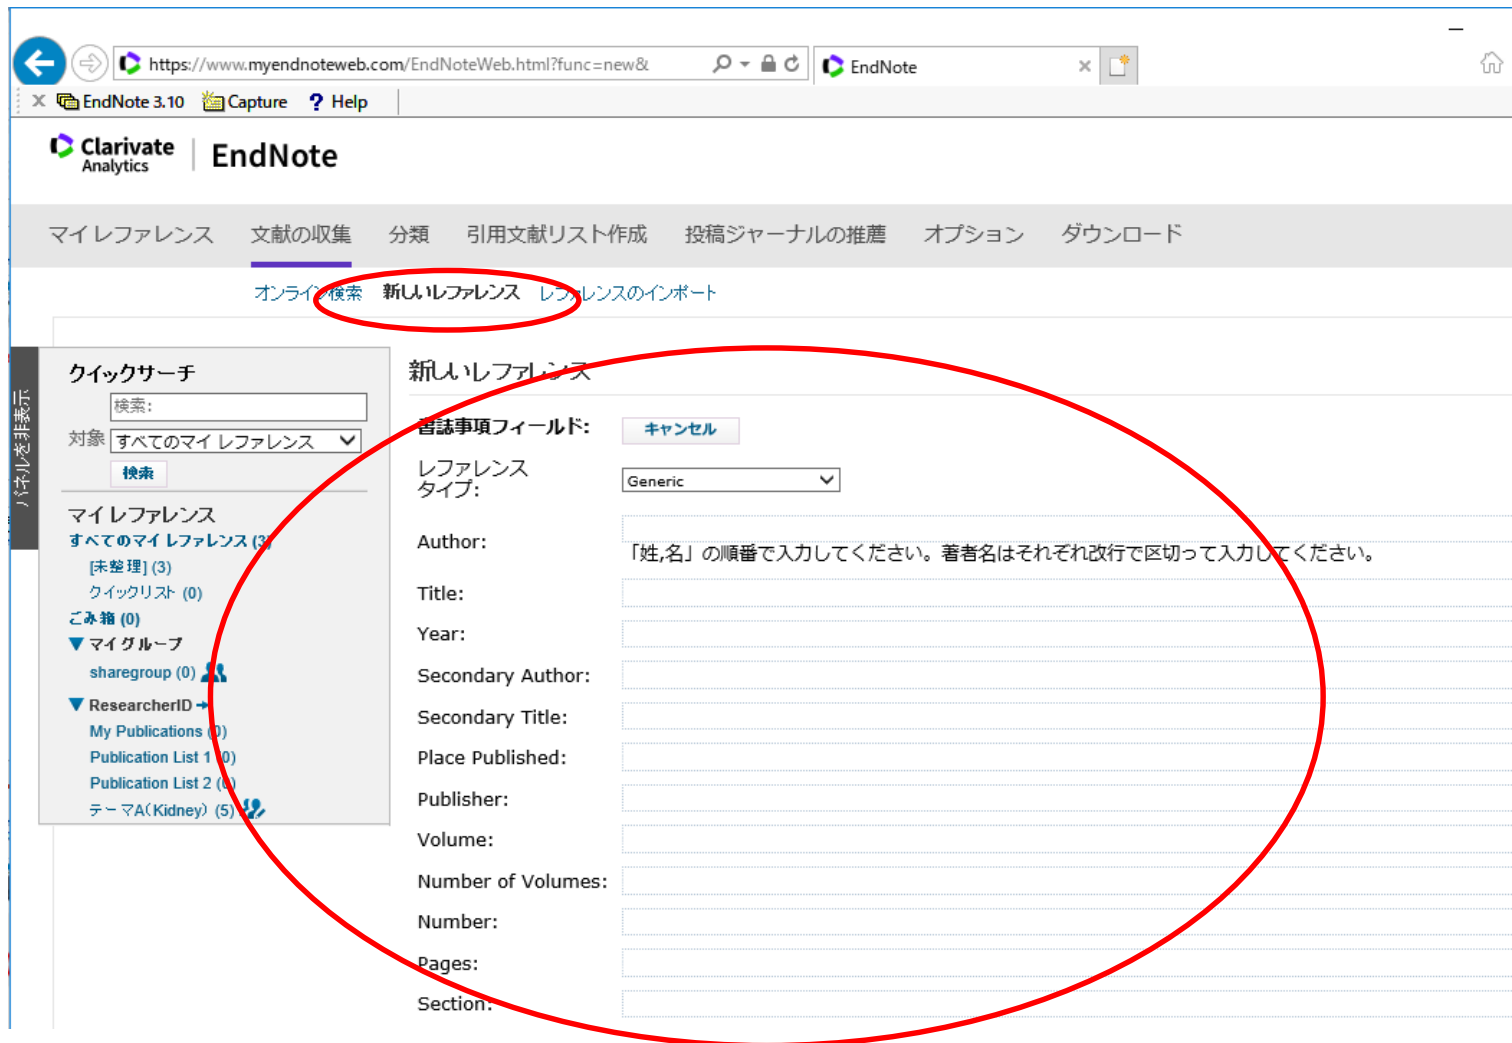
https://www.myendnoteweb.com/EndNoteWeb.html?func=new&

EndNote

EndNote 3.10 Capture ? Help

Clarivate Analytics | EndNote

マイレファレンス 文献の収集 分類 引用文献リスト作成 投稿ジャーナルの推薦 オプション ダウンロード

オンライン検索 新しいレファレンス レファレンスのインポート

パネルを非表示

クイックサーチ
検索:
対象 すべてのマイ レファレンス
検索

マイレファレンス
すべてのマイ レファレンス (3)
[未整理] (3)
クイックリスト (0)
ごみ箱 (0)
▼ マイグループ
sharegroup (0)
▼ ResearcherID
My Publications (0)
Publication List 1 (0)
Publication List 2 (0)
テーマA(Kidney) (5)

新しいレファレンス

書誌事項フィールド: キャンセル

レファレンスタイプ: Generic

Author:
「姓,名」の順番で入力してください。著者名はそれぞれ改行で区切って入力してください。

Title:

Year:

Secondary Author:

Secondary Title:

Place Published:

Publisher:

Volume:

Number of Volumes:

Number:

Pages:

Section: